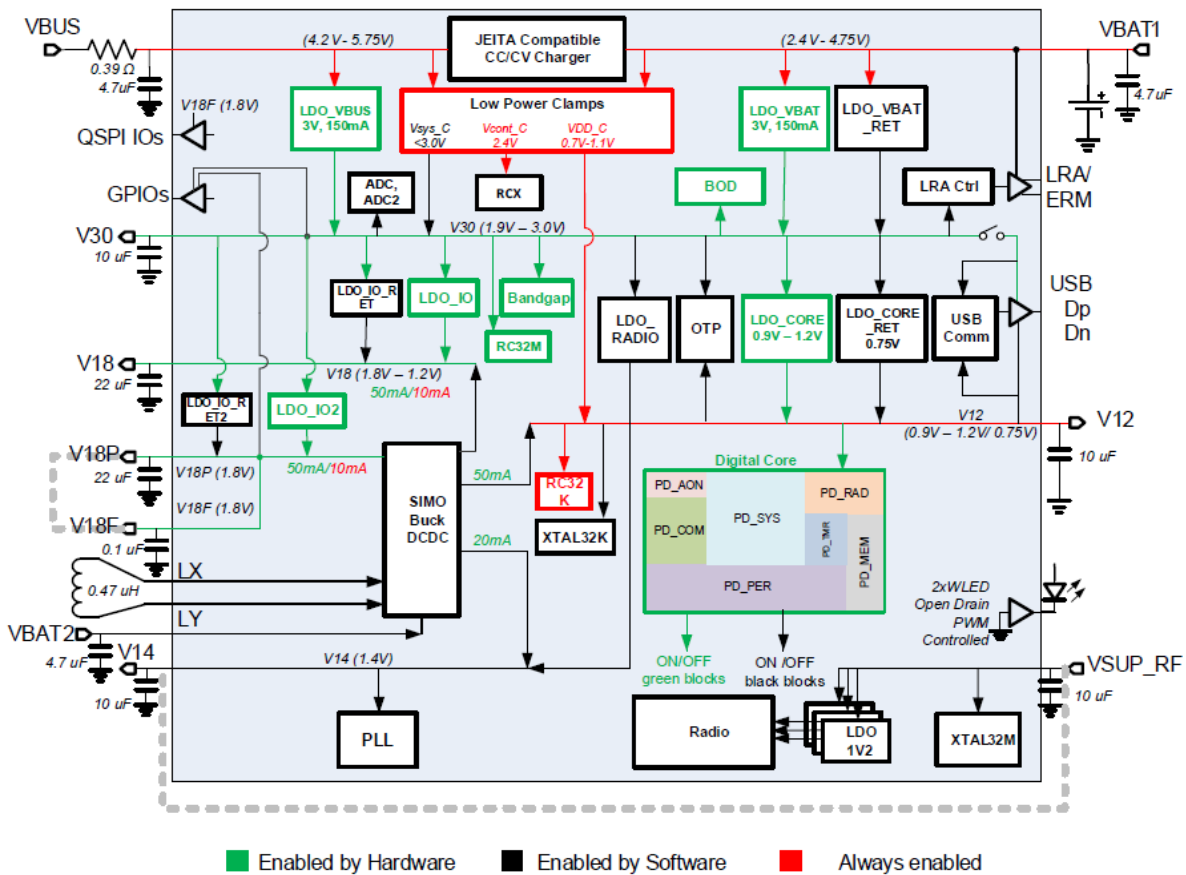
VBUS
0.39 Ω
4.7uF
(4.2 V- 5.75V)
JEITA Compatible CC/CV Charger
(2.4V - 4.75V)
VBAT1
4.7uF
V18F (1.8V)
QSPI IOs
LDO_VBUS 3V, 150mA
Low Power Clamps
Vsys_C <3.0V
Vcont_C 2.4V
VDD_C 0.7V-1.1V
LDO_VBAT 3V, 150mA
LDO_VBAT _RET
LRA/ ERM
GPIOs
ADC, ADC2
RCX
BOD
LRA Ctrl
V30
10 uF
V30 (1.9V – 3.0V)
LDO_IO_R ET
LDO_IO
Bandgap
RC32M
LDO_ RADIO
OTP
LDO_CORE 0.9V – 1.2V
LDO_CORE _RET 0.75V
USB Comm
USB Dp Dn
V18
22 uF
V18 (1.8V – 1.2V)
50mA/10mA
LDO_IO_R ET2
LDO_IO2
V12
(0.9V – 1.2V/ 0.75V)
V12
10 uF
V18P
22 uF
V18P (1.8V)
50mA/10mA
SIMO Buck DCDC
50mA
RC32 K
Digital Core
PD_AON
PD_SYS
PD_RAD
V18F
V18F (1.8V)
PD_COM
PD_TMR
PD_MEM
0.1 uF
20mA
XTAL32K
LX
0.47 uH
LY
PD_PER
2xWLED Open Drain PWM Controlled
VBAT2
4.7 uF
V14
10 uF
V14 (1.4V)
ON/OFF green blocks
ON /OFF black blocks
VSUP_RF
10 uF
PLL
Radio
LDO 1V2
XTAL32M
Enabled by Hardware
Enabled by Software
Always enabled